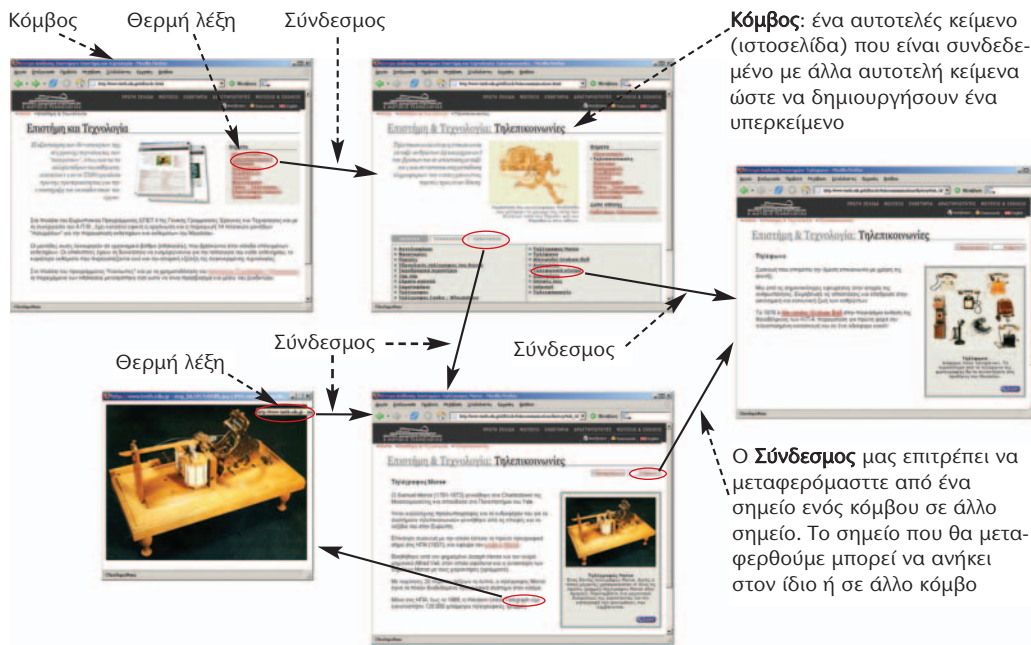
Κόμβος

Θερμή λέξη

Σύνδεσμος

Κόμβος: ένα αυτοτελές κείμενο (ιστοσελίδα) που είναι συνδεδεμένο με άλλα αυτοτελή κείμενα ώστε να δημιουργήσουν ένα υπερκείμενο

Επιστήμη και Τεχνολογία

Επιστήμη & Τεχνολογία: Τηλεπικοινωνίες

Επιστήμη & Τεχνολογία: Τηλεπικοινωνίες

Σύνδεσμος

Σύνδεσμος

Θερμή λέξη

Επιστήμη & Τεχνολογία: Τηλεπικοινωνίες

Ο Σύνδεσμος μας επιτρέπει να μεταφερόμαστε από ένα σημείο ενός κόμβου σε άλλο σημείο. Το σημείο που θα μεταφερθούμε μπορεί να ανήκει στον ίδιο ή σε άλλο κόμβο